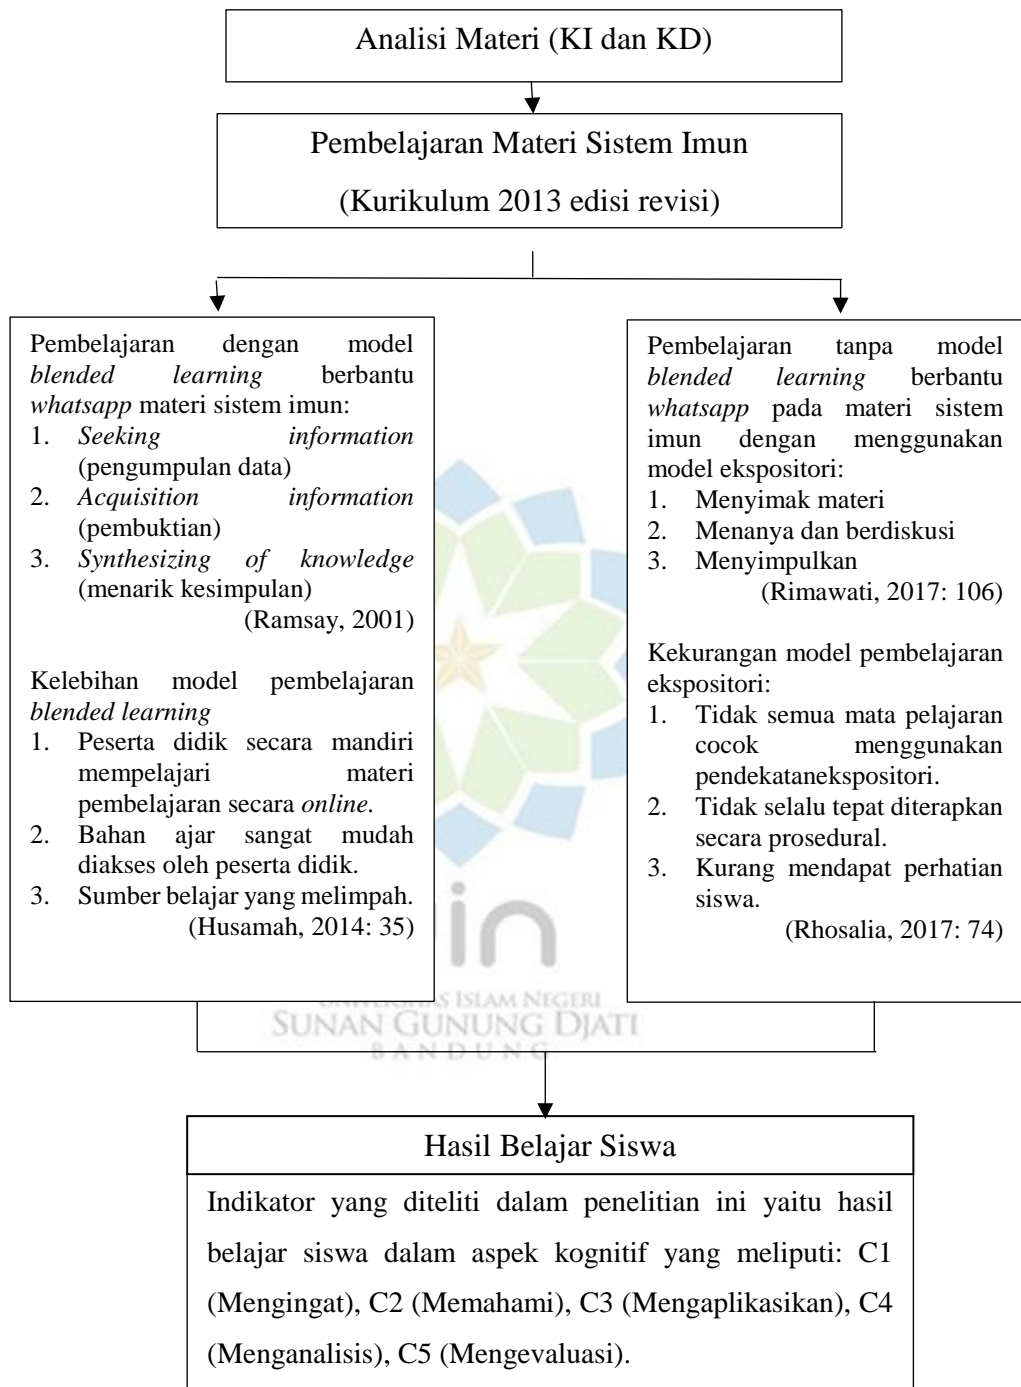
Analisi Materi (KI dan KD)

Pembelajaran Materi Sistem Imun
(Kurikulum 2013 edisi revisi)

Pembelajaran dengan model *blended learning* berbantu *whatsapp* materi sistem imun:
1. *Seeking information* (pengumpulan data)
2. *Acquisition information* (pembuktian)
3. *Synthesizing of knowledge* (menarik kesimpulan)
(Ramsay, 2001)

Kelebihan model pembelajaran *blended learning*
1. Peserta didik secara mandiri mempelajari materi pembelajaran secara *online*.
2. Bahan ajar sangat mudah diakses oleh peserta didik.
3. Sumber belajar yang melimpah.
(Husamah, 2014: 35)

Pembelajaran tanpa model *blended learning* berbantu *whatsapp* pada materi sistem imun dengan menggunakan model ekspositori:
1. Menyimak materi
2. Menanya dan berdiskusi
3. Menyimpulkan
(Rimawati, 2017: 106)

Kekurangan model pembelajaran ekspositori:
1. Tidak semua mata pelajaran cocok menggunakan pendekatanekspositori.
2. Tidak selalu tepat diterapkan secara prosedural.
3. Kurang mendapat perhatian siswa.
(Rhosalia, 2017: 74)

UNIVERSITAS ISLAM NEGERI
SUNAN GUNUNG DJATI
BANDUNG

Hasil Belajar Siswa

Indikator yang diteliti dalam penelitian ini yaitu hasil belajar siswa dalam aspek kognitif yang meliputi: C1 (Mengingat), C2 (Memahami), C3 (Mengaplikasikan), C4 (Menganalisis), C5 (Mengevaluasi).